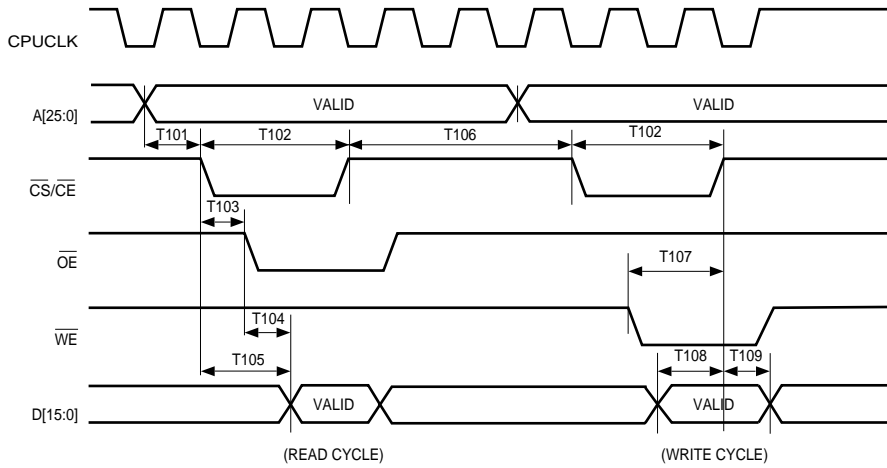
CPUCLK

A[25:0]

VALID

VALID

T101

T102

T106

T102

$\overline{CS}/\overline{CE}$

T103

$\overline{OE}$

T107

$\overline{WE}$

T104

T105

T108

T109

D[15:0]

VALID

VALID

(READ CYCLE)

(WRITE CYCLE)